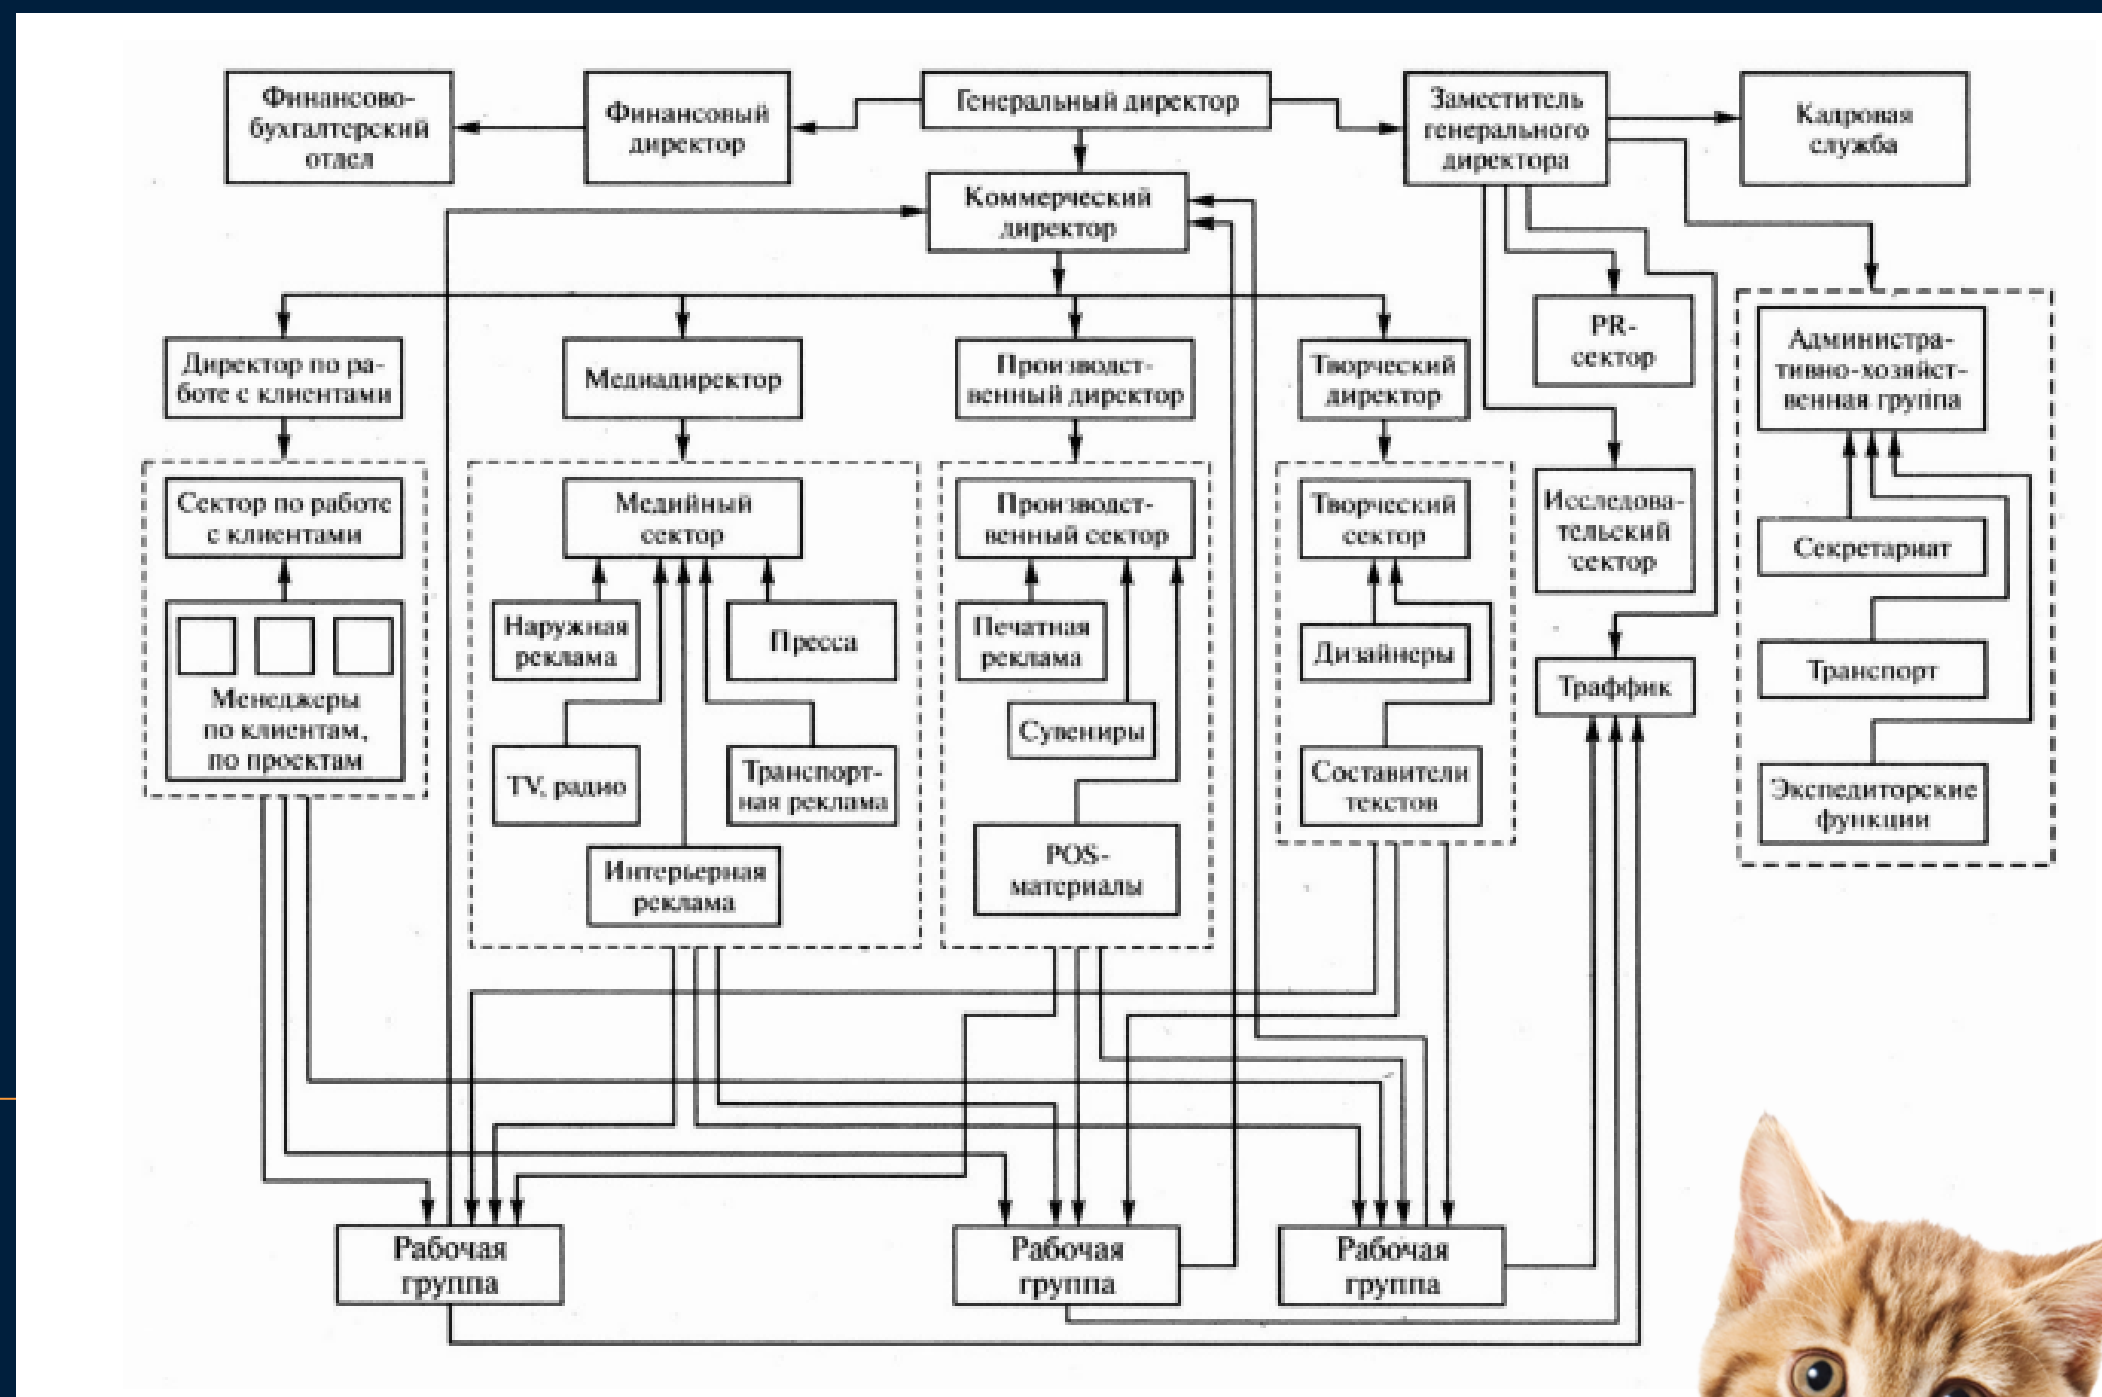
Финансово-бухгалтерский отдел

Финансовый директор

Генеральный директор

Заместитель генерального директора

Кадровая служба

Коммерческий директор

PR-сектор

Директор по работе с клиентами

Медиадиректор

Производственный директор

Творческий директор

Административно-хозяйственная группа

Сектор по работе с клиентами

Менеджеры по клиентам, по проектам

Медийный сектор

Наружная реклама

Пресса

TV, радио

Транспортная реклама

Интерьерная реклама

Производственный сектор

Печатная реклама

Сувениры

POS-материалы

Творческий сектор

Дизайнеры

Составители текстов

Исследовательский сектор

Траффик

Секретариат

Транспорт

Экспедиторские функции

Рабочая группа

Рабочая группа

Рабочая группа